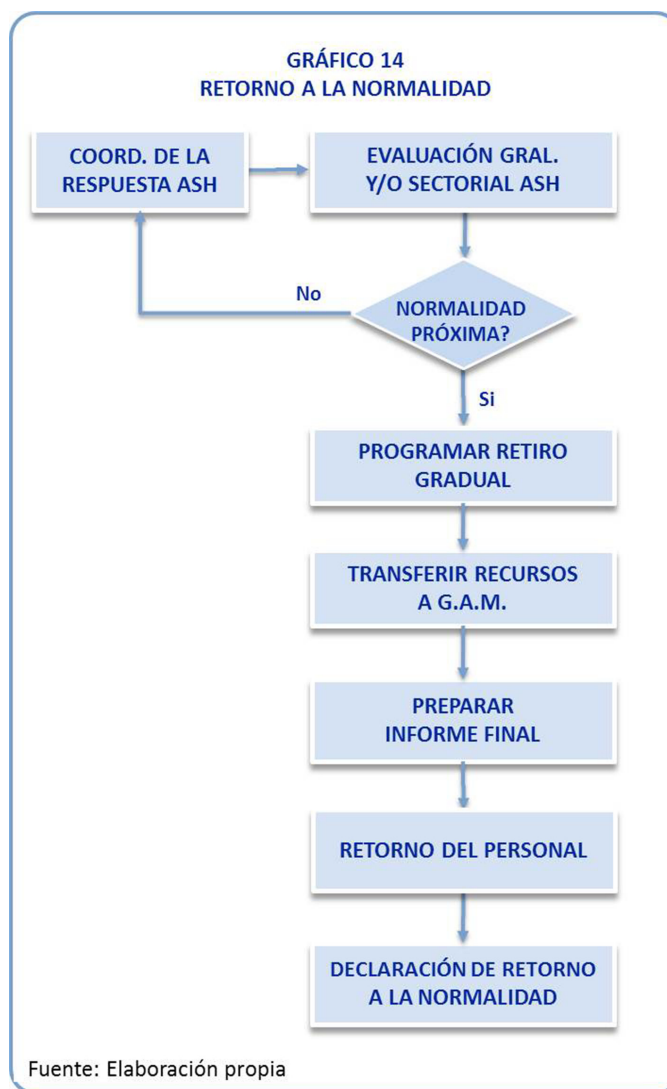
GRÁFICO 14
RETORNO A LA NORMALIDAD

COORD. DE LA RESPUESTA ASH

EVALUACIÓN GRAL. Y/O SECTORIAL ASH

No

NORMALIDAD PRÓXIMA?

Si

PROGRAMAR RETIRO GRADUAL

TRANSFERIR RECURSOS A G.A.M.

PREPARAR INFORME FINAL

RETORNO DEL PERSONAL

DECLARACIÓN DE RETORNO A LA NORMALIDAD

Fuente: Elaboración propia